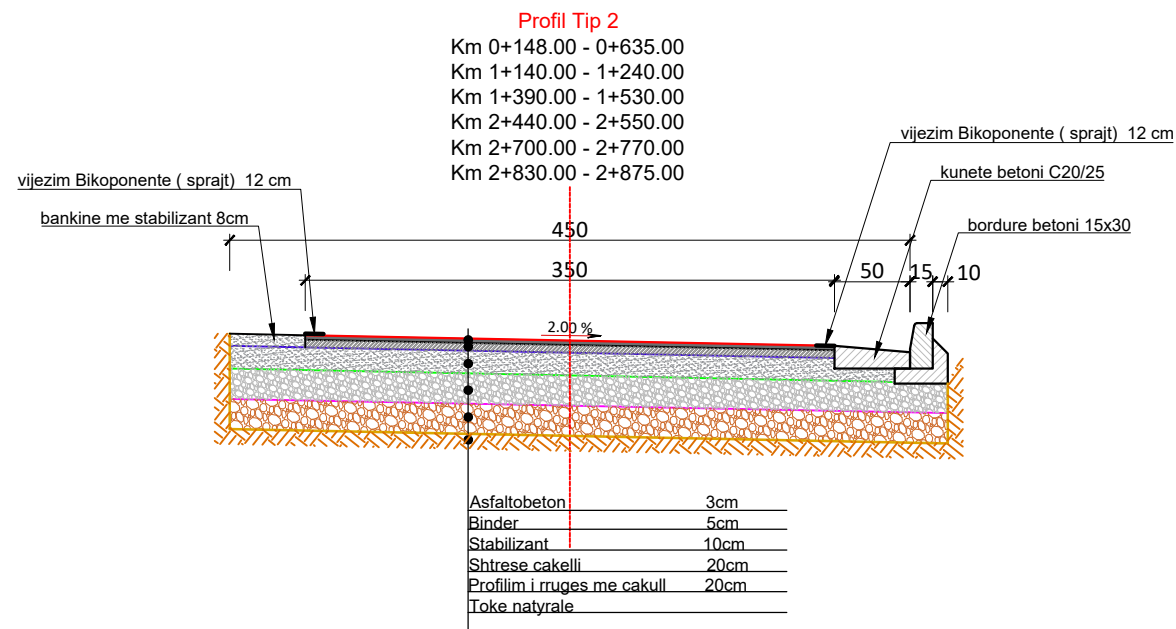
Profil Tip 2
Km 0+148.00 - 0+635.00
Km 1+140.00 - 1+240.00
Km 1+390.00 - 1+530.00
Km 2+440.00 - 2+550.00
Km 2+700.00 - 2+770.00
Km 2+830.00 - 2+875.00

vijezim Bikoponente ( sprajt) 12 cm
vijezim Bikoponente ( sprajt) 12 cm
kunete betoni C20/25
bankine me stabilizant 8cm
bordure betoni 15x30

450
350
50
15
10
2.00 %

| Asfaltobeton | 3cm |
|---|---|
| Binder | 5cm |
| Stabilizant | 10cm |
| Shtrese cakelli | 20cm |
| Profilim i rruges me cakull | 20cm |
| Toke natyrale | |